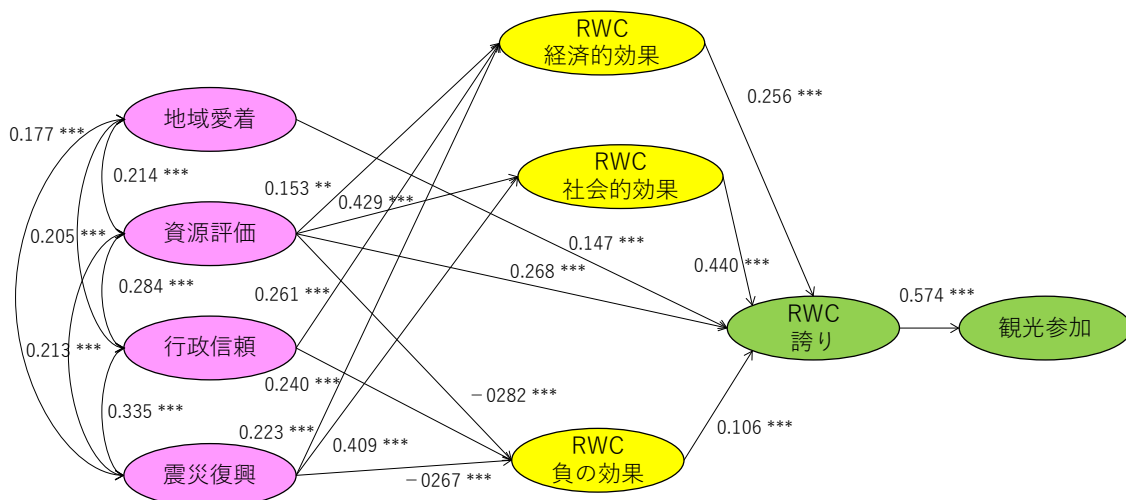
RWC
経済的効果

0.256 ***

0.177 ***

地域愛着

RWC
社会的効果

0.214 ***

0.153 **

0.429 ***

0.205 ***

資源評価

0.147 ***

0.268 ***

0.440 ***

0.284 ***

0.261 ***

RWC
誇り

0.574 ***

観光参加

0.213 ***

行政信頼

0.240 ***

−0282 ***

0.335 ***

0.223 ***

0.409 ***

0.106 ***

RWC
負の効果

震災復興

−0267 ***